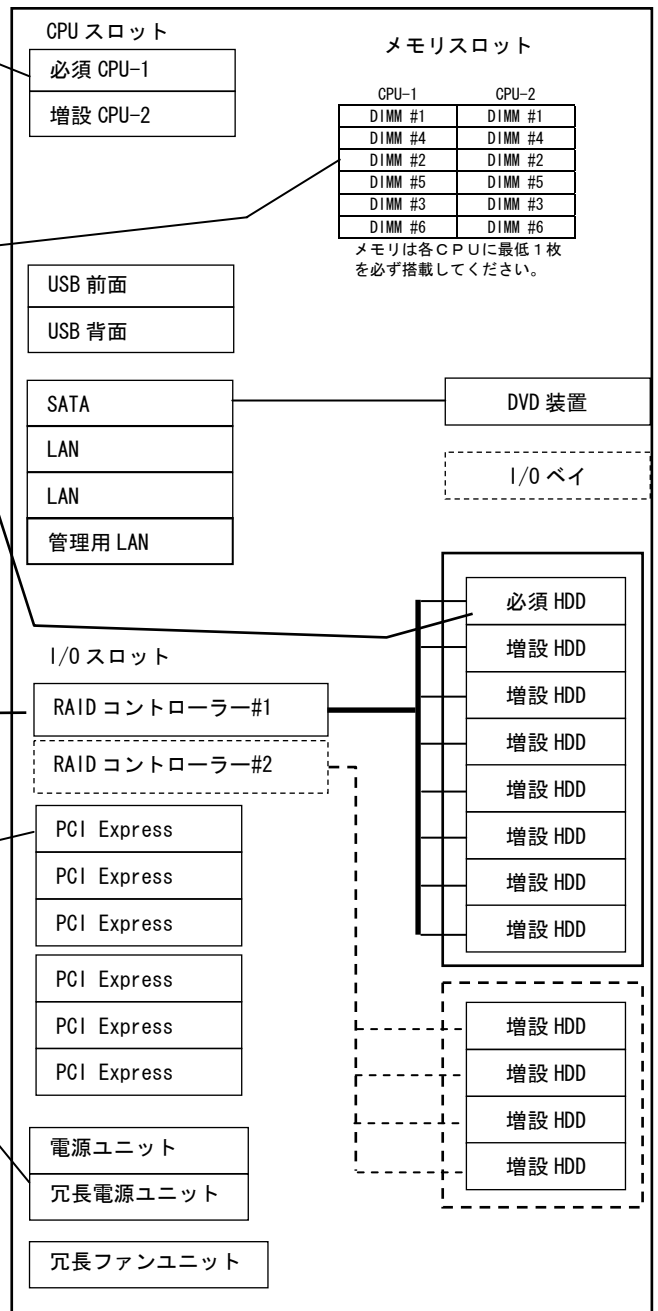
CPU スロット

必須 CPU-1

増設 CPU-2

メモリスロット

| CPU-1 | CPU-2 |
|---|---|
| DIMM #1 | DIMM #1 |
| DIMM #4 | DIMM #4 |
| DIMM #2 | DIMM #2 |
| DIMM #5 | DIMM #5 |
| DIMM #3 | DIMM #3 |
| DIMM #6 | DIMM #6 |

メモリは各CPUに最低1枚を必ず搭載してください。

USB 前面

USB 背面

SATA

DVD 装置

LAN

LAN

I/O ベイ

管理用 LAN

I/O スロット

必須 HDD

増設 HDD

増設 HDD

増設 HDD

増設 HDD

増設 HDD

増設 HDD

増設 HDD

RAID コントローラー#1

RAID コントローラー#2

PCI Express

PCI Express

PCI Express

PCI Express

PCI Express

PCI Express

増設 HDD

増設 HDD

増設 HDD

増設 HDD

電源ユニット

冗長電源ユニット

冗長ファンユニット